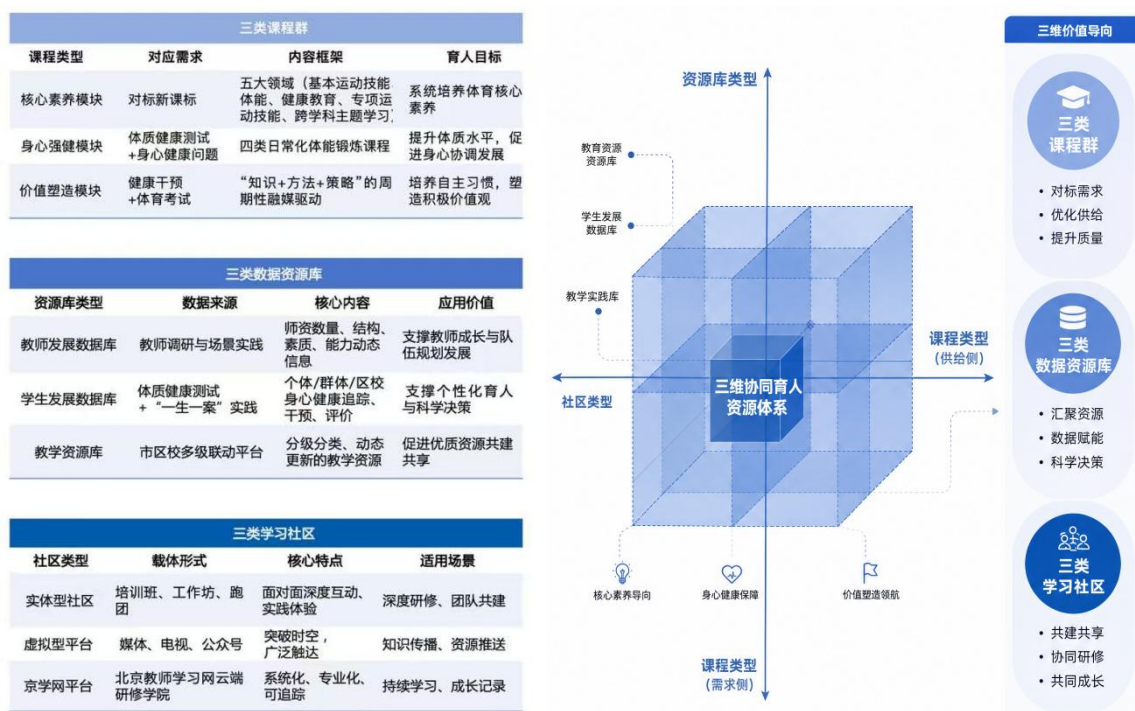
三类课程群

| 课程类型 | 对应需求 | 内容框架 | 育人目标 |
|---|---|---|---|
| 核心素养模块 | 对标新课标 | 五大领域（基本运动技能、体能、健康教育、专项运动技能、跨学科主题学习） | 系统培养体育核心素养 |
| 身心强健模块 | 体质健康测试+身心健康问题 | 四类日常化体能锻炼课程 | 提升体质水平，促进身心协调发展 |
| 价值塑造模块 | 健康干预+体育考试 | “知识+方法+策略”的周期性融媒驱动 | 培养自主习惯，塑造积极价值观 |

三类数据资源库

| 资源库类型 | 数据来源 | 核心内容 | 应用价值 |
|---|---|---|---|
| 教师发展数据库 | 教师调研与场景实践 | 师资数量、结构、素质、能力动态信息 | 支撑教师成长与队伍规划发展 |
| 学生发展数据库 | 体质健康测试+“一生一案”实践 | 个体/群体/区校身心健康追踪、干预、评价 | 支撑个性化育人与科学决策 |
| 教学资源库 | 市区校多级联动平台 | 分级分类、动态更新的教学资源 | 促进优质资源共建共享 |

三类学习社区

| 社区类型 | 载体形式 | 核心特点 | 适用场景 |
|---|---|---|---|
| 实体型社区 | 培训班、工作坊、跑团 | 面对面深度互动、实践体验 | 深度研修、团队共建 |
| 虚拟型平台 | 媒体、电视、公众号 | 突破时空，广泛触达 | 知识传播、资源推送 |
| 京学网平台 | 北京教师学习网云端研修学院 | 系统化、专业化、可追踪 | 持续学习、成长记录 |

资源库类型
教育资源资源库
学生发展数据库
教学实践库
课程类型
(供给侧)
社区类型
三维协同育人资源体系
核心素养导向
身心健康保障
价值塑造领航
课程类型
(需求侧)

三维价值导向
三类课程群
• 对标需求
• 优化供给
• 提升质量
三类数据资源库
• 汇聚资源
• 数据赋能
• 科学决策
三类学习社区
• 共建共享
• 协同研修
• 共同成长